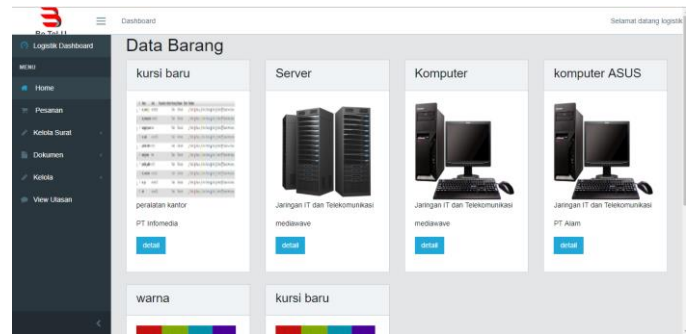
Be Tel U

Dashboard

Selamat datang logistik

Logistik Dashboard

MENU

Home

Pesanan

Kelola Surat

Dokumen

Kelola

View Ulasan

Data Barang

kursi baru

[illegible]

peralatan kantor

PT Infomedia

detail

Server

Jaringan IT dan Telekomunikasi

mediawave

detail

Komputer

Jaringan IT dan Telekomunikasi

mediawave

detail

komputer ASUS

Jaringan IT dan Telekomunikasi

PT Alam

detail

warna

kursi baru